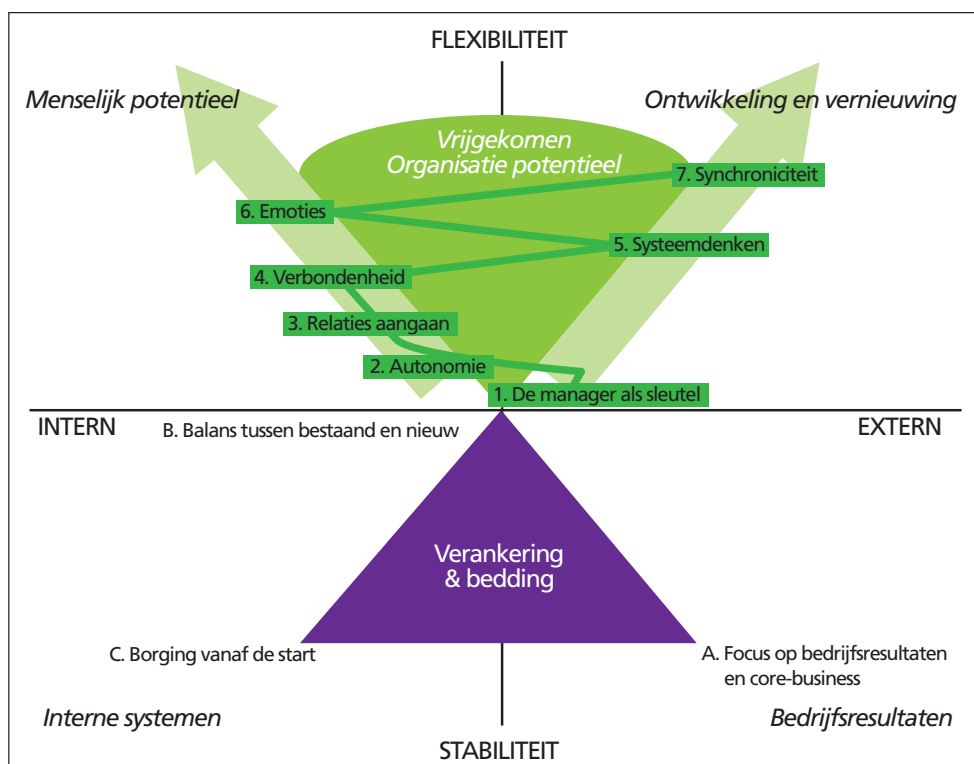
FLEXIBILITEIT

Menselijk potentieel

Ontwikkeling en vernieuwing

Vrijgekomen Organisatie potentieel

7. Synchroniciteit

6. Emoties

5. Systeemdenken

4. Verbondenheid

3. Relaties aangaan

2. Autonomie

1. De manager als sleutel

INTERN

B. Balans tussen bestaand en nieuw

EXTERN

Verankering & bedding

C. Borging vanaf de start

A. Focus op bedrijfsresultaten en core-business

Interne systemen

Bedrijfsresultaten

STABILITEIT